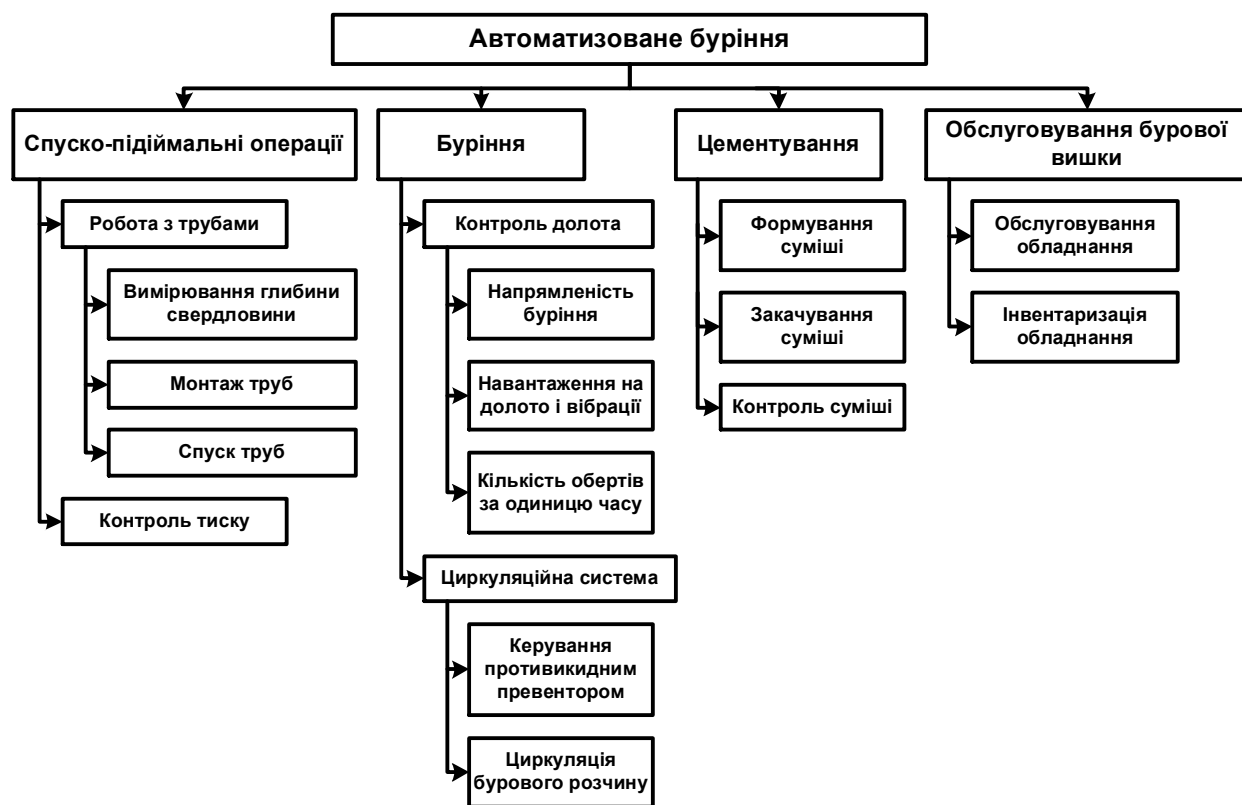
Автоматизоване буріння

Спуско-підіймальні операції

Робота з трубами

Вимірювання глибини свердловини

Монтаж труб

Спуск труб

Контроль тиску

Буріння

Контроль долота

Напрямленість буріння

Навантаження на долото і вібрації

Кількість обертів за одиницю часу

Циркуляційна система

Керування противикидним превентором

Циркуляція бурового розчину

Цементування

Формування суміші

Закачування суміші

Контроль суміші

Обслуговування бурової вишки

Обслуговування обладнання

Інвентаризація обладнання